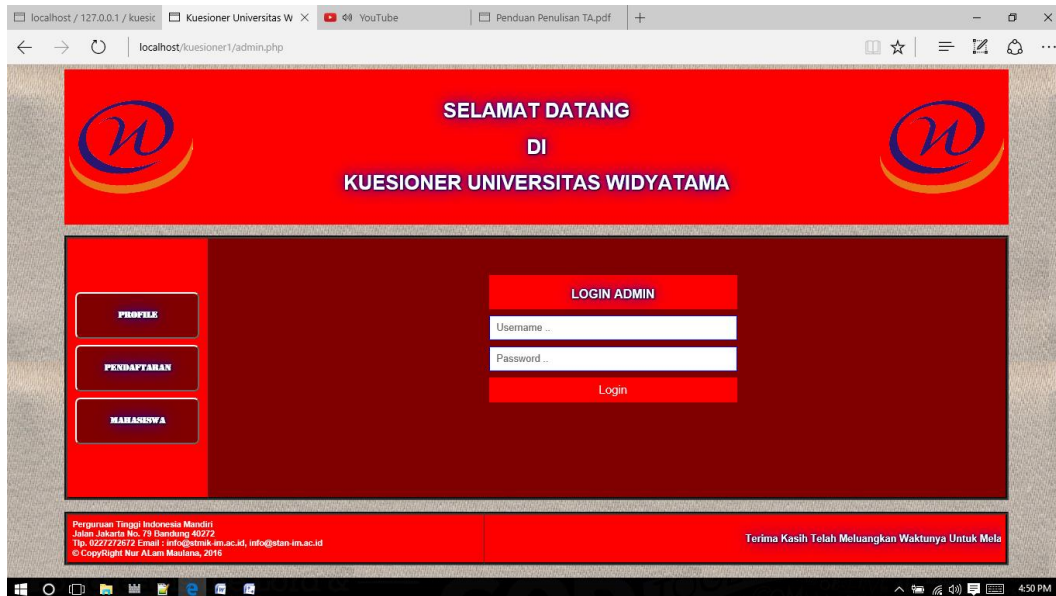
localhost / 127.0.0.1 / kuesic | Kuesioner Universitas W × | YouTube | Penduan Penulisan TA.pdf | +

localhost/kuesioner1/admin.php

SELAMAT DATANG
DI
KUESIONER UNIVERSITAS WIDYATAMA

PROFILE
PENDAFTARAN
MAHASISWA

LOGIN ADMIN
Username ..
Password ..
Login

Perguruan Tinggi Indonesia Mandiri
Jalan Jakarta No. 79 Bandung 40272
Tlp. 0227272672 Email : info@stmik-im.ac.id, info@stan-im.ac.id
© CopyRight Nur ALam Maulana, 2016

Terima Kasih Telah Meluangkan Waktunya Untuk Mela

4:50 PM